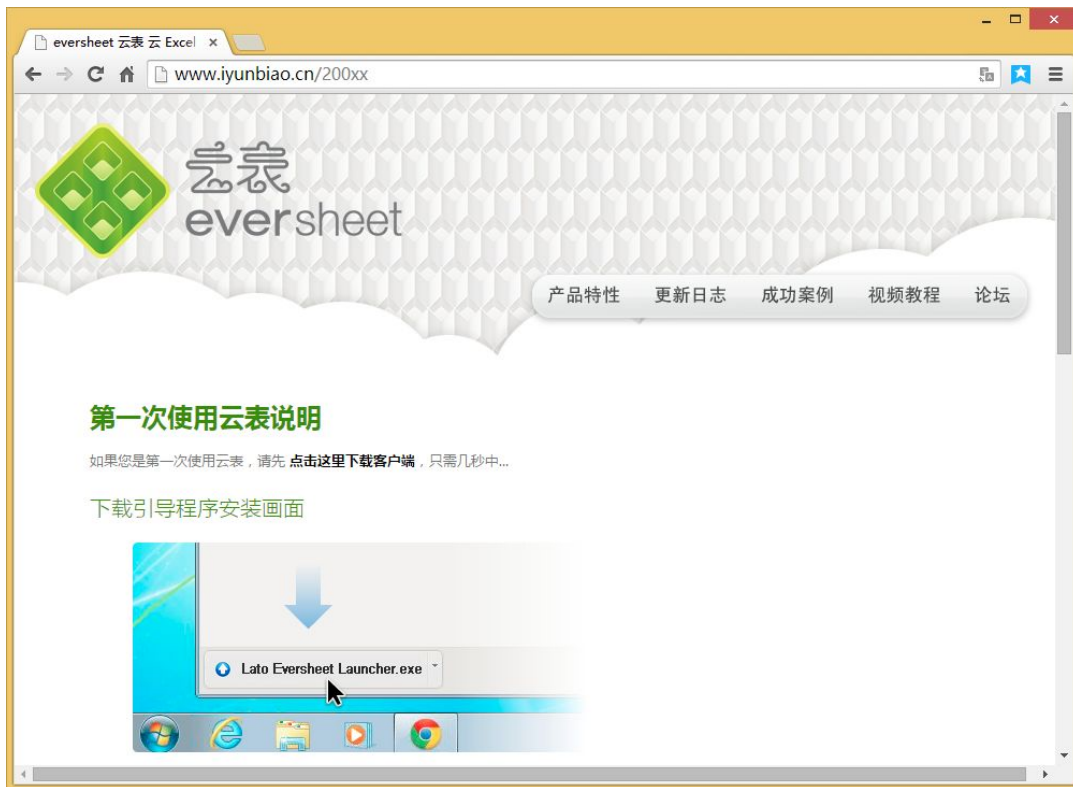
evershhet 云表 云 Excel ×

www.iyunbiao.cn/200xx

云表
eversheet

产品特性 更新日志 成功案例 视频教程 论坛

第一次使用云表说明

如果您是第一次使用云表，请先 **点击这里下载客户端**，只需几秒中...

下载引导程序安装画面

Lato Eversheet Launcher.exe